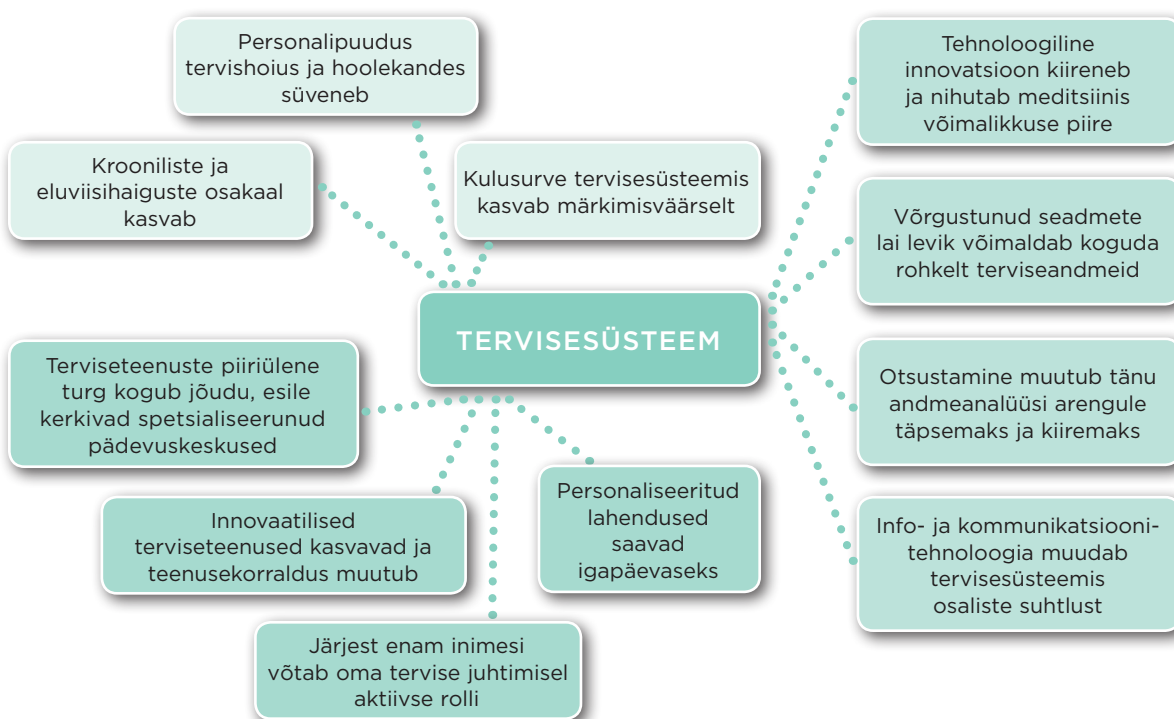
Personalipuudus tervishoius ja hoolekandes süveneb

Kroonilised ja eluviisihaiguste osakaal kasvab

Kulusurve tervisesüsteemis kasvab märkimisväärselt

Tehnoloogiline innovatsioon kiireneb ja nihutab meditsiinis võimalikkuse piire

Võrgustunud seadmete lai levik võimaldab koguda rohkelt terviseandmeid

TERVISESÜSTEEM

Terviseteenuste piiriülene turg kogub jõudu, esile kerkivad spetsialiseerunud pädevuskeskused

Otsustamine muutub tänu andmeanalüüsi arengule täpsemaks ja kiiremaks

Personaliseeritud lahendused saavad igapäevaseks

Innovaatilised terviseteenused kasvavad ja teenusekorraldus muutub

Info- ja kommunikatsioonitehnoloogia muudab tervisesüsteemis osaliste suhtlust

Järjest enam inimesi võtab oma tervise juhtimisel aktiivse rolli